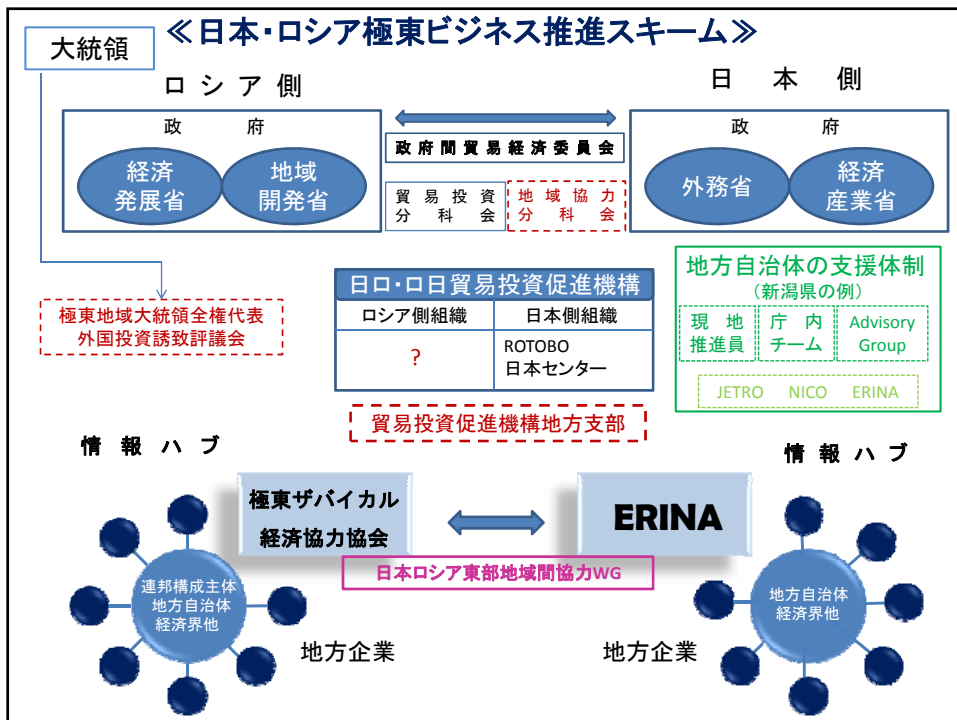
≪日本･ロシア極東ビジネス推進スキーム≫

大統領

ロシア側

政　府

経済発展省

地域開発省

政府間貿易経済委員会

貿易投資分科会

地域協力分科会

日本側

政　府

外務省

経済産業省

極東地域大統領全権代表外国投資誘致評議会

日ロ･ロ日貿易投資促進機構

| ロシア側組織 | 日本側組織 |
|---|---|
| ? | ROTOBO 日本センター |

貿易投資促進機構地方支部

地方自治体の支援体制（新潟県の例）

現地推進員

庁内チーム

Advisory Group

JETRO　NICO　ERINA

情報ハブ

極東ザバイカル経済協力協会

ERINA

情報ハブ

日本ロシア東部地域間協力WG

連邦構成主体地方自治体経済界他

地方企業

地方自治体経済界他

地方企業